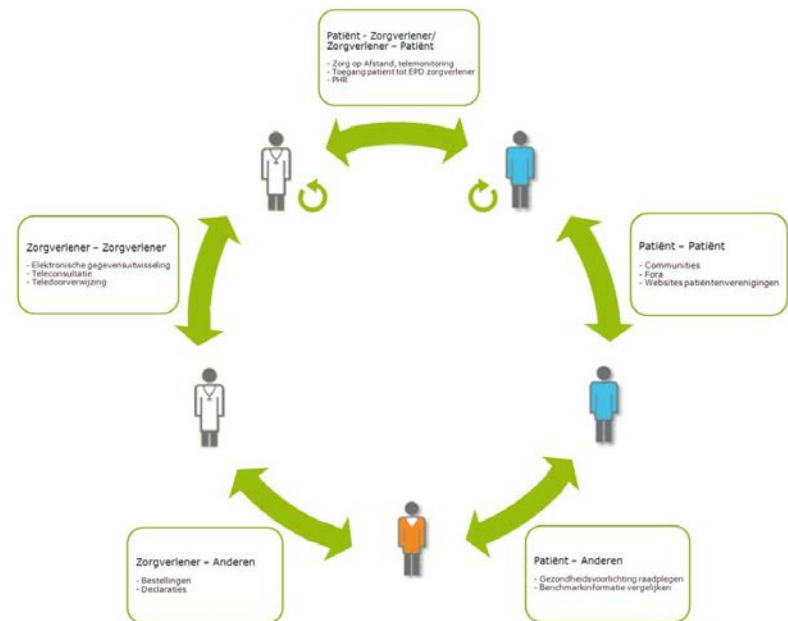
Patiënt – Zorgverlener/
Zorgverlener – Patiënt

- Zorg op Afstand, telemonitoring
- Toegang patient tot EPD zorgverlener
- PHR

Zorgverlener – Zorgverlener

- Elektronische gegevensuitwisseling
- Teleconsultatie
- Teledoorverwijzing

Patiënt – Patiënt

- Communities
- Fora
- Websites patiëntenverenigingen

Zorgverlener – Anderen

- Bestellingen
- Declaraties

Patiënt – Anderen

- Gezondheidsvoorlichting raadplegen
- Benchmarkinformatie vergelijken